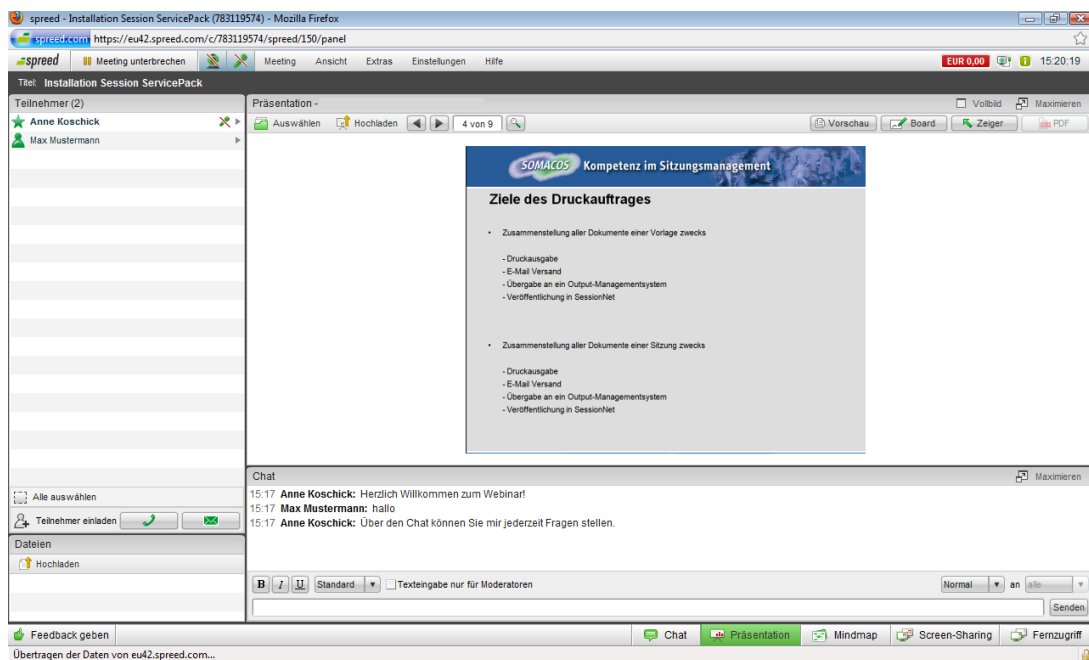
spreed - Installation Session ServicePack (783119574) - Mozilla Firefox

spreed.com https://eu42.spreed.com/c/783119574/spreed/150/panel

spreed Meeting unterbrechen Meeting Ansicht Extras Einstellungen Hilfe EUR 0,00 15:20:19

Titel: Installation Session ServicePack

Teilnehmer (2)
Anne Koschick
Max Mustermann

Alle auswählen
Teilnehmer einladen

Dateien
Hochladen

Präsentation -
Vollbild Maximieren
Auswählen Hochladen 4 von 9 Vorschau Board Zeiger PDF

SOMACOS Kompetenz im Sitzungsmanagement

Ziele des Druckauftrages

• Zusammenstellung aller Dokumente einer Vorlage zwecks

- Druckausgabe
- E-Mail Versand
- Übergabe an ein Output-Managementsystem
- Veröffentlichung in SessionNet

• Zusammenstellung aller Dokumente einer Sitzung zwecks

- Druckausgabe
- E-Mail Versand
- Übergabe an ein Output-Managementsystem
- Veröffentlichung in SessionNet

Chat Maximieren
15:17 Anne Koschick: Herzlich Willkommen zum Webinar!
15:17 Max Mustermann: hallo
15:17 Anne Koschick: Über den Chat können Sie mir jederzeit Fragen stellen.

B I U Standard Texteingabe nur für Moderatoren Normal an alle
Senden

Feedback geben Chat Präsentation Mindmap Screen-Sharing Fernzugriff

Übertragen der Daten von eu42.spreed.com...